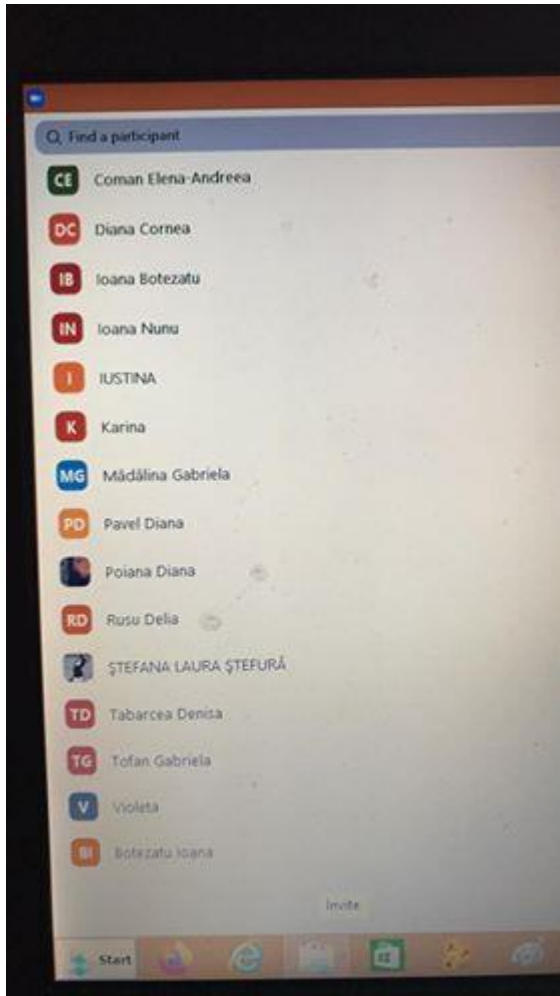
Find a participant

CE Coman Elena-Andreea

DC Diana Cornea

IB Ioana Botezatu

IN Ioana Nunu

I IUSTINA

K Karina

MG Mădălina Gabriela

PD Pavel Diana

Poiana Diana

RD Rusu Delia

ȘTEFANA LAURA ȘTEFURĂ

TD Tabarcea Denisa

TG Tofan Gabriela

V Violeta

BI Botezatu Ioana

Invite

Start